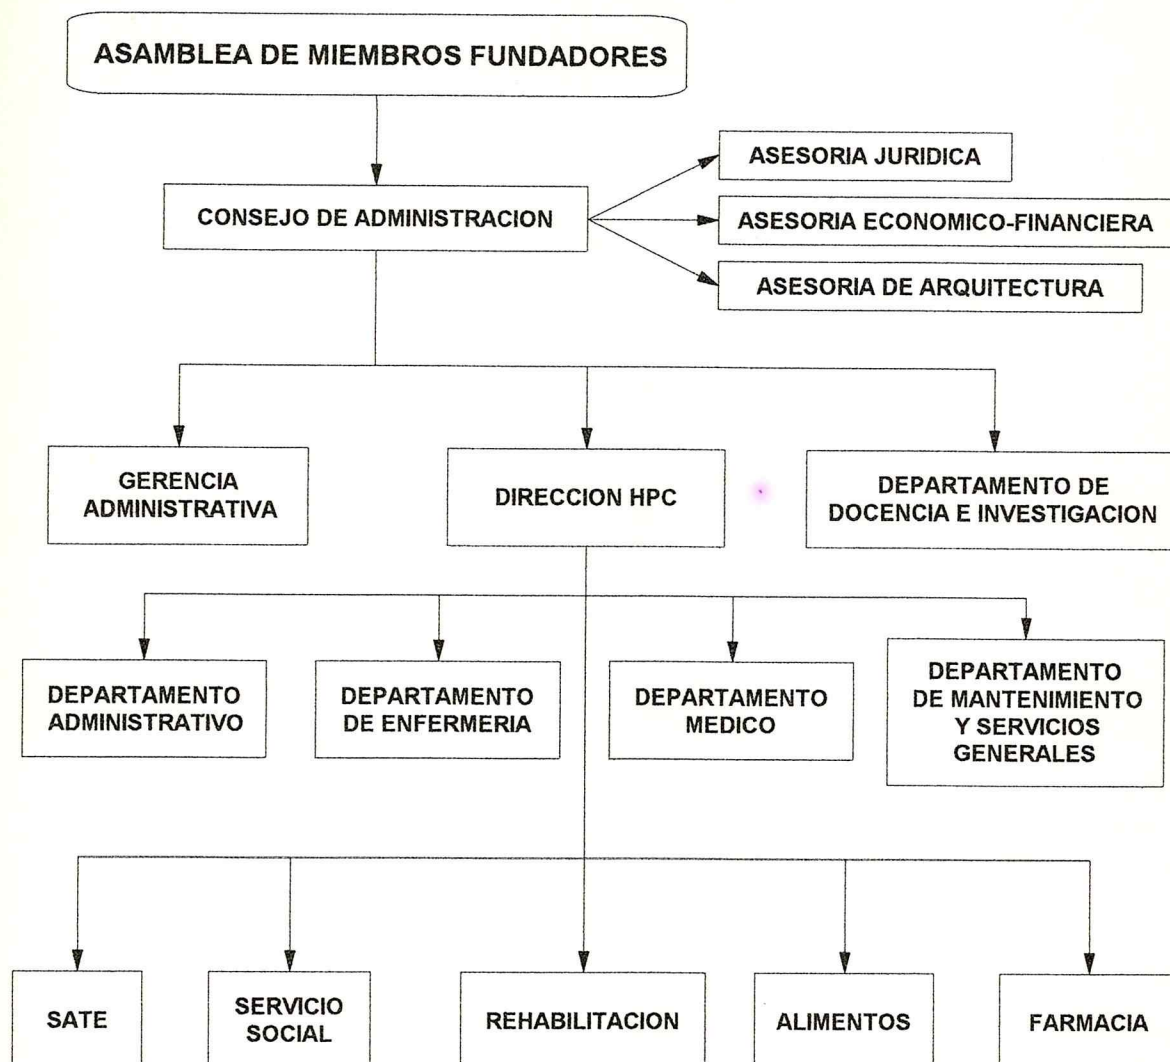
ASAMBLEA DE MIEMBROS FUNDADORES

CONSEJO DE ADMINISTRACION

ASESORIA JURIDICA

ASESORIA ECONOMICO-FINANCIERA

ASESORIA DE ARQUITECTURA

GERENCIA ADMINISTRATIVA

DIRECCION HPC

DEPARTAMENTO DE DOCENCIA E INVESTIGACION

DEPARTAMENTO ADMINISTRATIVO

DEPARTAMENTO DE ENFERMERIA

DEPARTAMENTO MEDICO

DEPARTAMENTO DE MANTENIMIENTO Y SERVICIOS GENERALES

SATE

SERVICIO SOCIAL

REHABILITACION

ALIMENTOS

FARMACIA